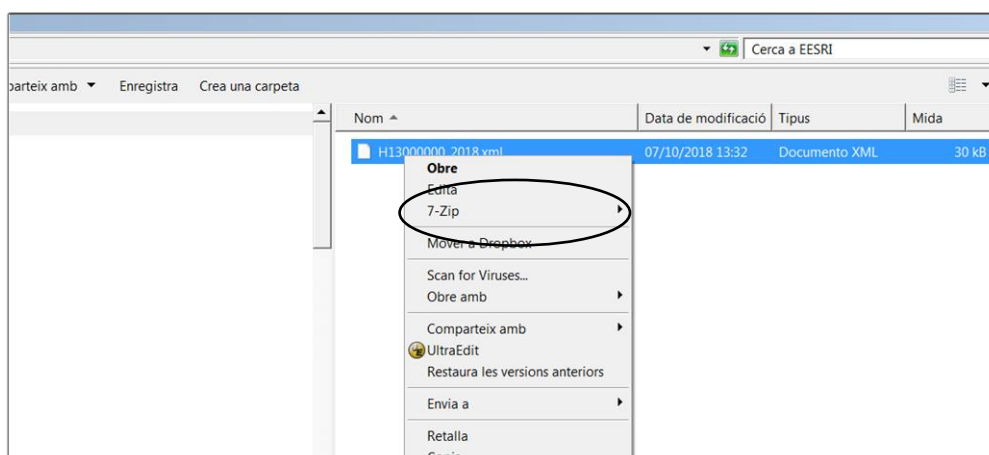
Cerca a EESRI

parteix amb ▼ Enregistra Crea una carpeta

| Nom | Data de modificació | Tipus | Mida |
|---|---|---|---|
| H13000000_2018.xml | 07/10/2018 13:32 | Documento XML | 30 kB |

Obre
Edita
7-Zip
Moure a Dropbox
Scan for Viruses...
Obre amb
Comparteix amb
UltraEdit
Restaura les versions anteriors
Envia a
Retalla
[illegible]